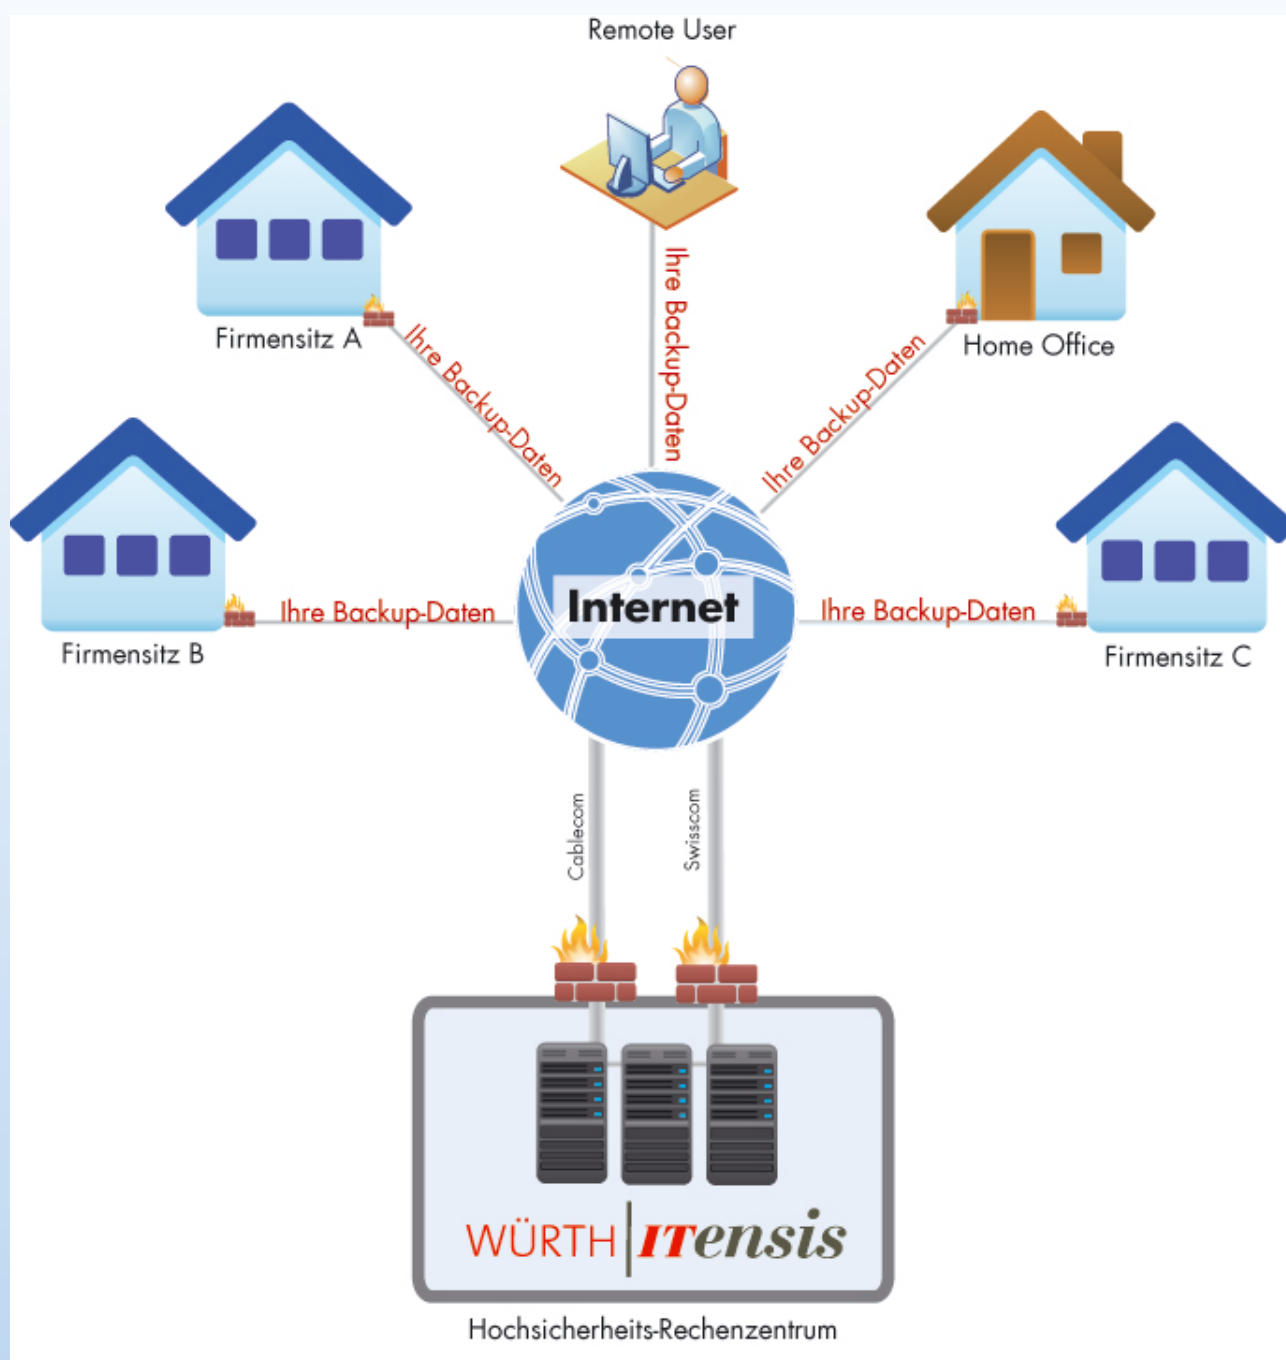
Remote User

Firmensitz A

Home Office

Ihre Backup-Daten

Ihre Backup-Daten

Ihre Backup-Daten

Firmensitz B

Ihre Backup-Daten

Internet

Ihre Backup-Daten

Firmensitz C

Cablecom

Swisscom

WÜRTH ITensis

Hochsicherheits-Rechenzentrum